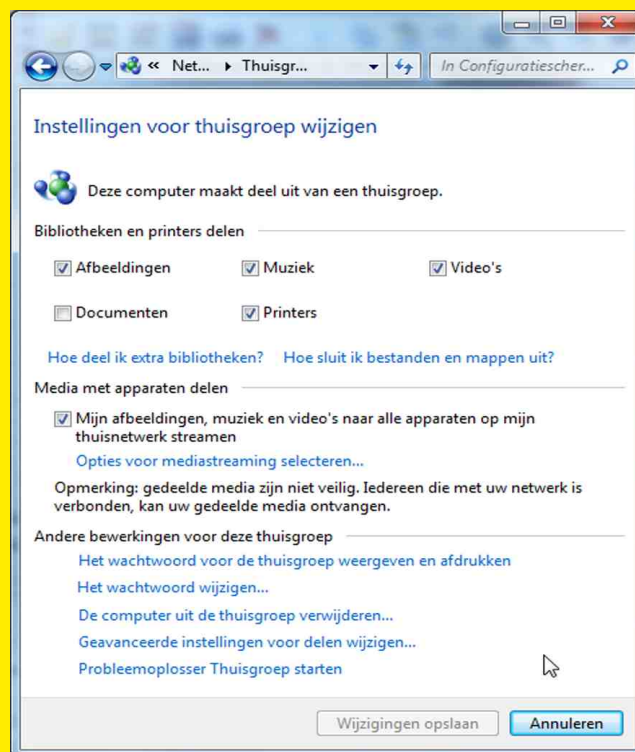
« Net... ▸ Thuisgr...

In Configuratiescher...

Instellingen voor thuisgroep wijzigen

Deze computer maakt deel uit van een thuisgroep.

Bibliotheken en printers delen

Afbeeldingen

Muziek

Video's

Documenten

Printers

Hoe deel ik extra bibliotheken?

Hoe sluit ik bestanden en mappen uit?

Media met apparaten delen

Mijn afbeeldingen, muziek en video's naar alle apparaten op mijn thuisnetwerk streamen

Opties voor mediastreaming selecteren...

Opmerking: gedeelde media zijn niet veilig. Iedereen die met uw netwerk is verbonden, kan uw gedeelde media ontvangen.

Andere bewerkingen voor deze thuisgroep

Het wachtwoord voor de thuisgroep weergeven en afdrukken

Het wachtwoord wijzigen...

De computer uit de thuisgroep verwijderen...

Geavanceerde instellingen voor delen wijzigen...

Probleemoplosser Thuisgroep starten

Wijzigingen opslaan

Annuleren